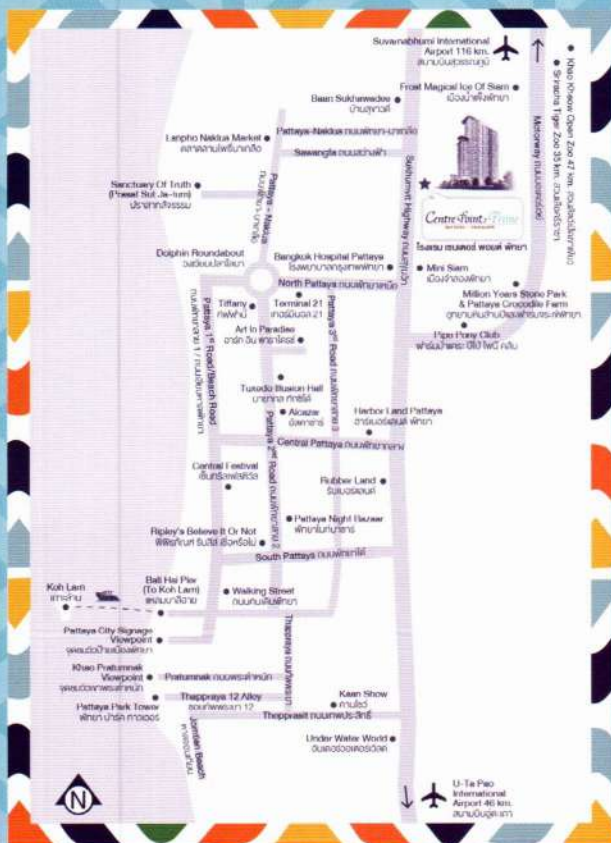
Suvarnabhumi International Airport 116 km.
สนามบินสุวรรณภูมิ

Khao Kheow Open Zoo 47 km. สวนสัตว์เปิดเขาเขียว
Sriracha Tiger Zoo 35 km. สวนเสือศรีราชา
Motorway ถนนมอเตอร์เวย์

Frost Magical Ice Of Siam
เมืองน้ำแข็งพัทยา

Baan Sukhawadee
บ้านสุขาวดี

Lanpho Naklua Market
ตลาดลานโพธิ์นาเกลือ

Pattaya-Naklua ถนนพัทยา-นาเกลือ

Sawangfa ถนนสว่างฟ้า

Sanctuary Of Truth (Prasat Sut Ja-tum)
ปราสาทสัจธรรม

Pattaya-Naklua ถนนพัทยา-นาเกลือ

Sukhumvit Highway ถนนสุขุมวิท

Centre Point Prime
โรงแรม เซนเตอร์ พอยต์ พัทยา

Dolphin Roundabout
วงเวียนปลาโลมา

Bangkok Hospital Pattaya
โรงพยาบาลกรุงเทพพัทยา

North Pattaya ถนนพัทยาเหนือ

Mini Siam
เมืองจำลองพัทยา

Million Years Stone Park & Pattaya Crocodile Farm
อุทยานหินล้านปีและฟาร์มจระเข้พัทยา

Tiffany
ทิฟฟานี่

Terminal 21
เทอร์มินอล 21

Pattaya 1st Road/Beach Road ถนนพัทยาสาย 1 / ถนนเลียบชายหาด

Pattaya 3rd Road ถนนพัทยาสาย 3

Pipo Pony Club
ฟาร์มม้าแคระ ปีโป้ โพนี่ คลับ

Art In Paradise
อาร์ท อิน พาราไดซ์

Tuxedo Illusion Hall
มายากล ทักซิโด้

Alcazar
อัลคาซ่าร์

Harbor Land Pattaya
ฮาร์เบอร์แลนด์ พัทยา

Central Pattaya ถนนพัทยากลาง

Pattaya 2nd Road ถนนพัทยาสาย 2

Central Festival
เซ็นทรัลเฟสติวัล

Rubber Land
รับเบอร์แลนด์

Pattaya Night Bazaar
พัทยาไนท์บาซาร์

Ripley's Believe It Or Not
พิพิธภัณฑ์ ริบลีส์ เชื่อหรือไม่

South Pattaya ถนนพัทยาใต้

Koh Larn
เกาะล้าน

Bali Hai Pier (To Koh Larn)
แหลมบาลีฮาย

Walking Street
ถนนคนเดินพัทยา

Thepprasit ถนนเทพประสิทธิ์

Pattaya City Signage Viewpoint
จุดชมวิวป้ายเมืองพัทยา

Khao Pratumnak Viewpoint
จุดชมวิวเขาพระตำหนัก

Pratumnak ถนนพระตำหนัก

Thappraya 12 Alley
ซอยทัพพระยา 12

Kaan Show
กานโชว์

Pattaya Park Tower
พัทยา ปาร์ค ทาวเวอร์

Thepprasit ถนนเทพประสิทธิ์

Jomtien Beach
หาดจอมเทียน

Under Water World
อันเดอร์วอเตอร์เวิลด์

U-Ta Pao International Airport 46 km.
สนามบินอู่ตะเภา

N